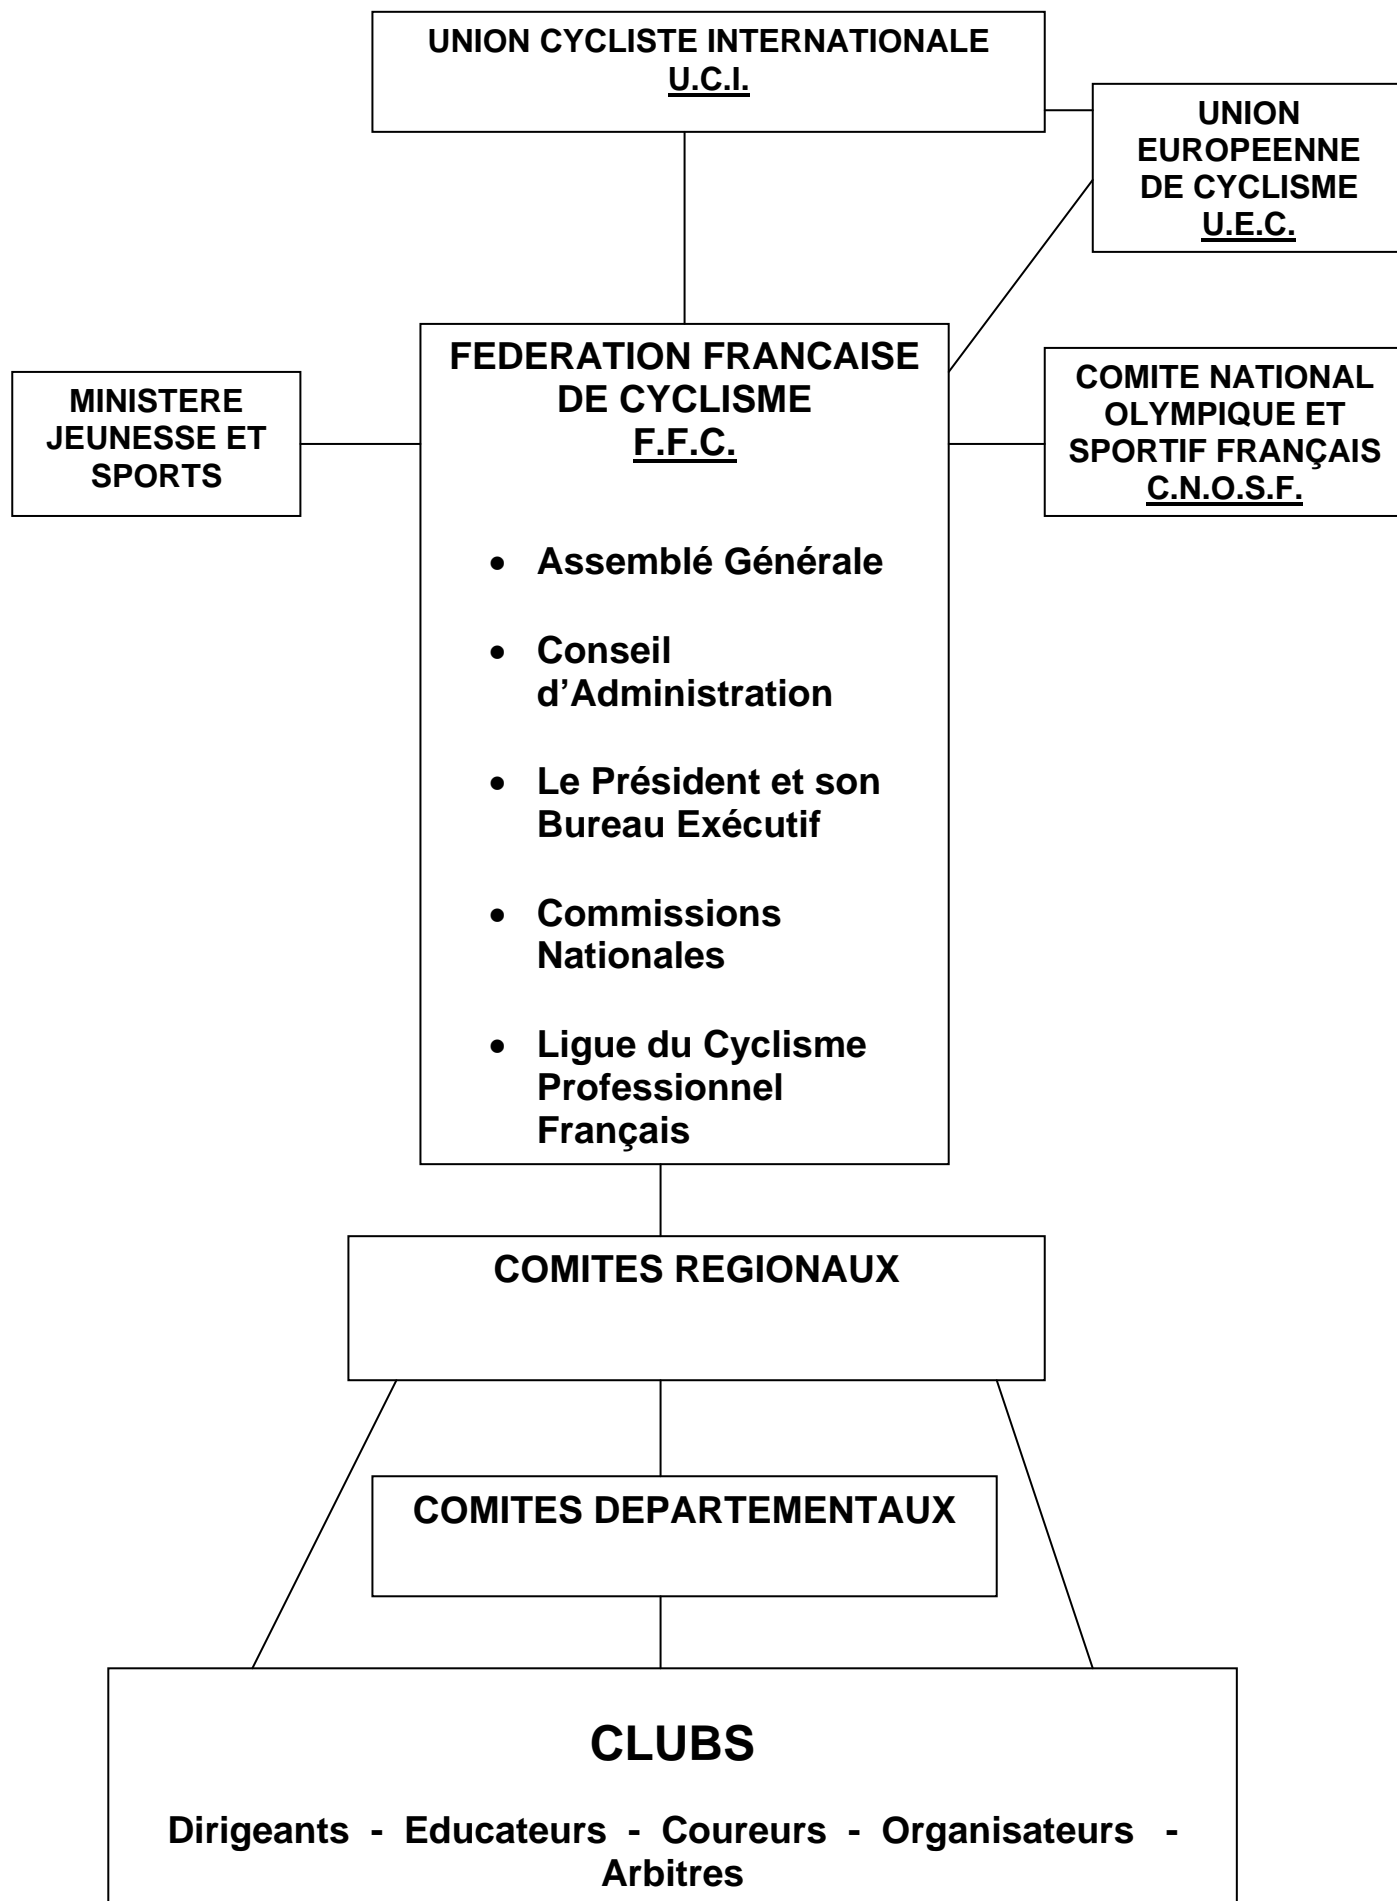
UNION CYCLISTE INTERNATIONALE
U.C.I.

UNION EUROPEENNE DE CYCLISME
U.E.C.

MINISTERE JEUNESSE ET SPORTS

FEDERATION FRANCAISE DE CYCLISME
F.F.C.

- Assemblé Générale
- Conseil d'Administration
- Le Président et son Bureau Exécutif
- Commissions Nationales
- Ligue du Cyclisme Professionnel Français

COMITE NATIONAL OLYMPIQUE ET SPORTIF FRANÇAIS
C.N.O.S.F.

COMITES REGIONAUX

COMITES DEPARTEMENTAUX

CLUBS

Dirigeants - Educateurs - Coureurs - Organisateurs - Arbitres